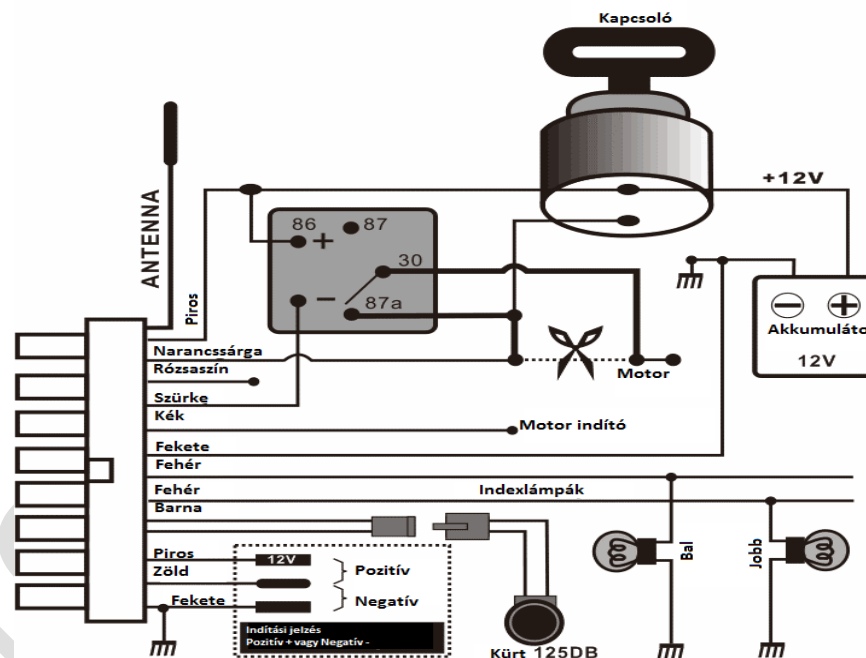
Kapcsoló

ANTENNA

+12V

86 + 87

30

– 87a

Piros

Akkumuláto

12V

Narancssárga
Rózsaszín
Szürke
Kék
Fekete
Fehér
Fehér
Barna

Motor

Motor indító

Indexlámpák

Piros
Zöld
Fekete

12V

Pozitív
Negatív

Inditási jelzés
Pozitív + vagy Negatív -

Kürt 125DB

Bal

Jobb